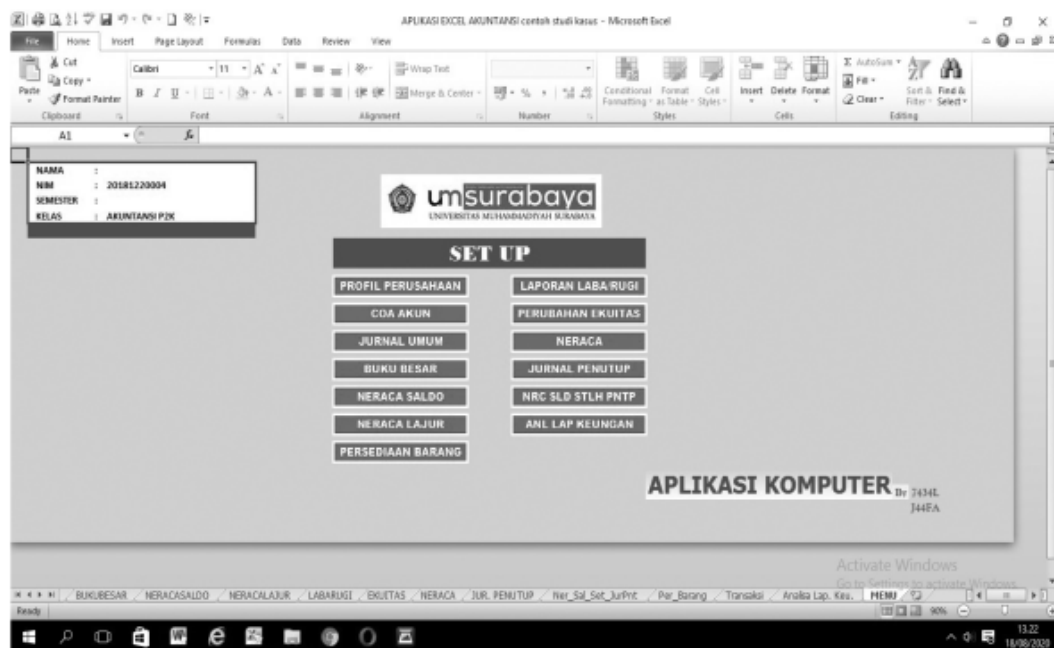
APLIKASI EXCEL AKUNTANSI contoh studi kasus - Microsoft Excel

File Home Insert Page Layout Formulas Data Review View

Cut
Copy
Paste
Format Painter
Clipboard
Calibri 11
Font
Wrap Text
Merge & Center
Alignment
Number
Conditional Formatting
Format as Table
Cell Styles
Styles
Insert Delete Format
Cells
AutoSum
Fill
Clear
Sort & Filter
Find & Select
Editing

A1

NAMA :
NIM : 20181220004
SEMESTER :
KELAS : AKUNTANSI P2K

umsurabaya
UNIVERSITAS MUHAMMADIYAH SURABAYA

SET UP

PROFIL PERUSAHAAN
LAPORAN LABA/RUGI
COA AKUN
PERUBAHAN EKUITAS
JURNAL UMUM
NERACA
BUKU BESAR
JURNAL PENUTUP
NERACA SALDO
NRC SLD STLH PNTP
NERACA LAJUR
ANL LAP KEUNGAN
PERSEDIAAN BARANG

APLIKASI KOMPUTER By 7434L J44EA

Activate Windows
Go to Settings to activate Windows.

BUKUBESAR NERACASALDO NERACALAJUR LABARUGI EKUITAS NERACA JUR. PENUTUP Ner_Sal_Set_JurPnt Per_Barang Transaksi Analisa Lap. Keu. MENU

Ready
90%

13.22
18/08/2020